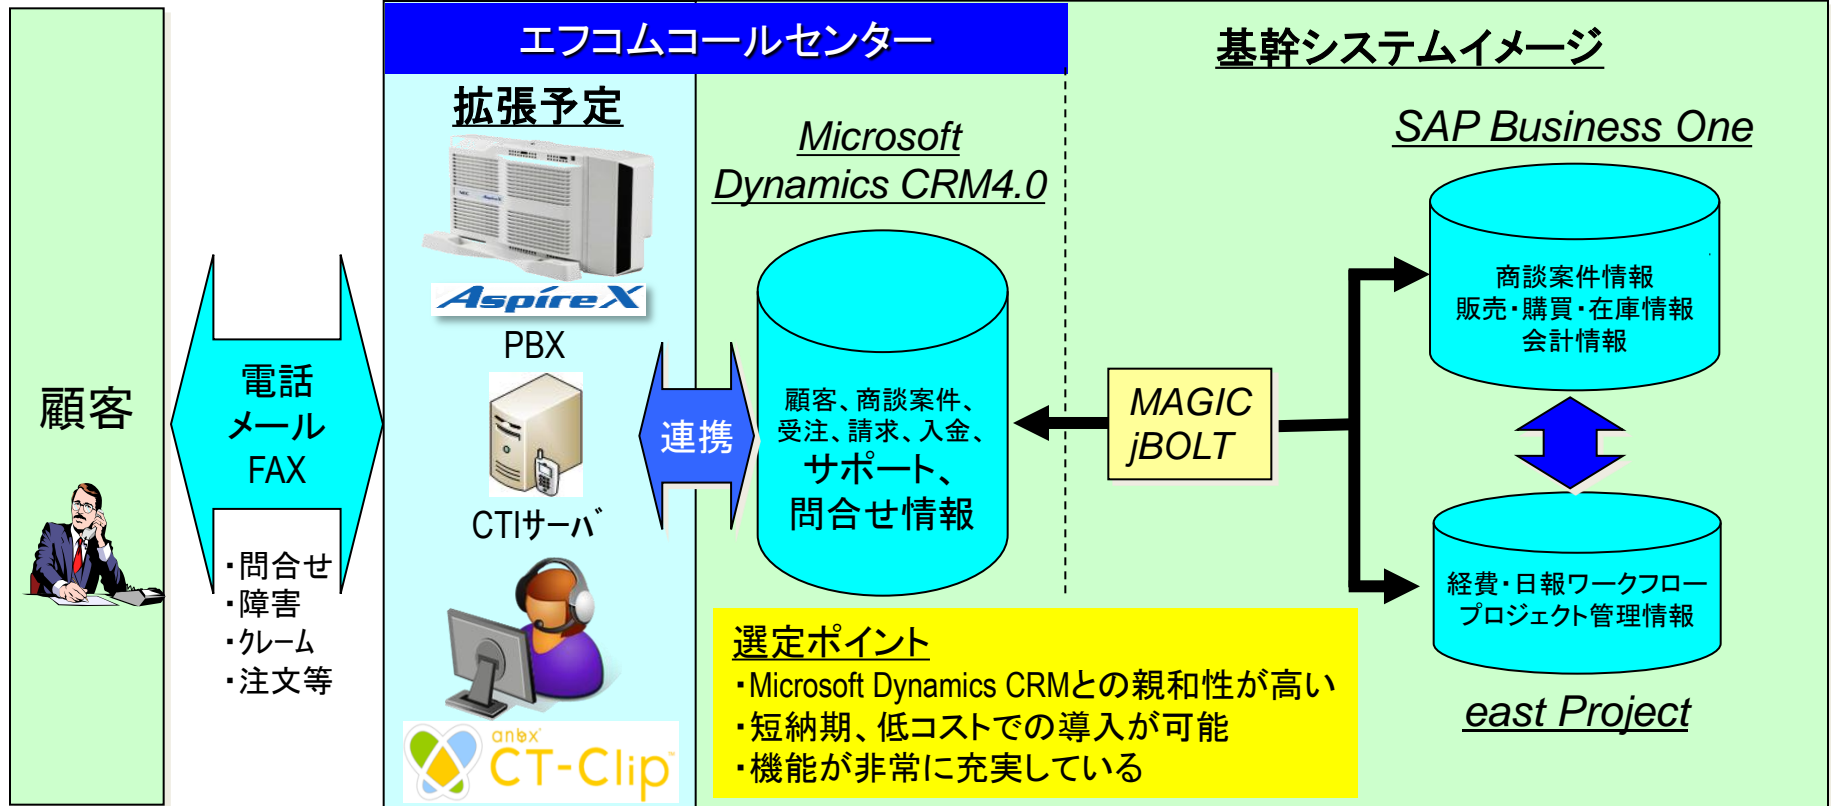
顧客

電話
メール
FAX

・問合せ
・障害
・クレーム
・注文等

エフコムコールセンター

拡張予定

AspireX
PBX

CTIサーバ

anbx
CT-Clip

連携

Microsoft
Dynamics CRM4.0

顧客、商談案件、
受注、請求、入金、
サポート、
問合せ情報

MAGIC
jBOLT

基幹システムイメージ

SAP Business One

商談案件情報
販売・購買・在庫情報
会計情報

経費・日報ワークフロー
プロジェクト管理情報

east Project

選定ポイント
・Microsoft Dynamics CRMとの親和性が高い
・短納期、低コストでの導入が可能
・機能が非常に充実している